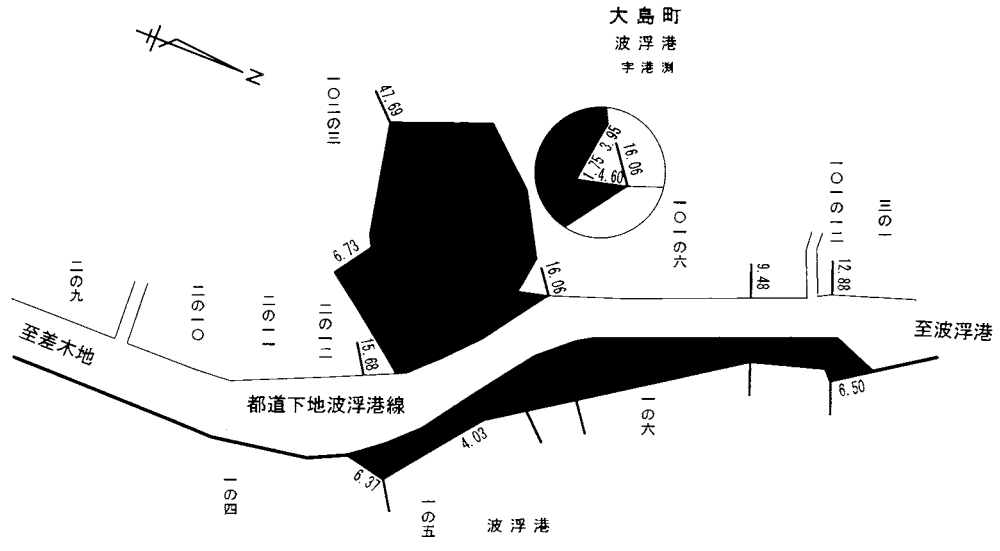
大島町
波浮港
字港渕

N

一〇二の三
47.69
3.95
16.06
1.75
4.60
一〇一の六
一〇一の二
三の一
6.73
16.06
9.48
12.88
二の九
二の一〇
二の一一
二の一二
15.68
至差木地
至波浮港
都道下地波浮港線
4.03
一の六
6.50
6.37
一の四
一の五
波浮港